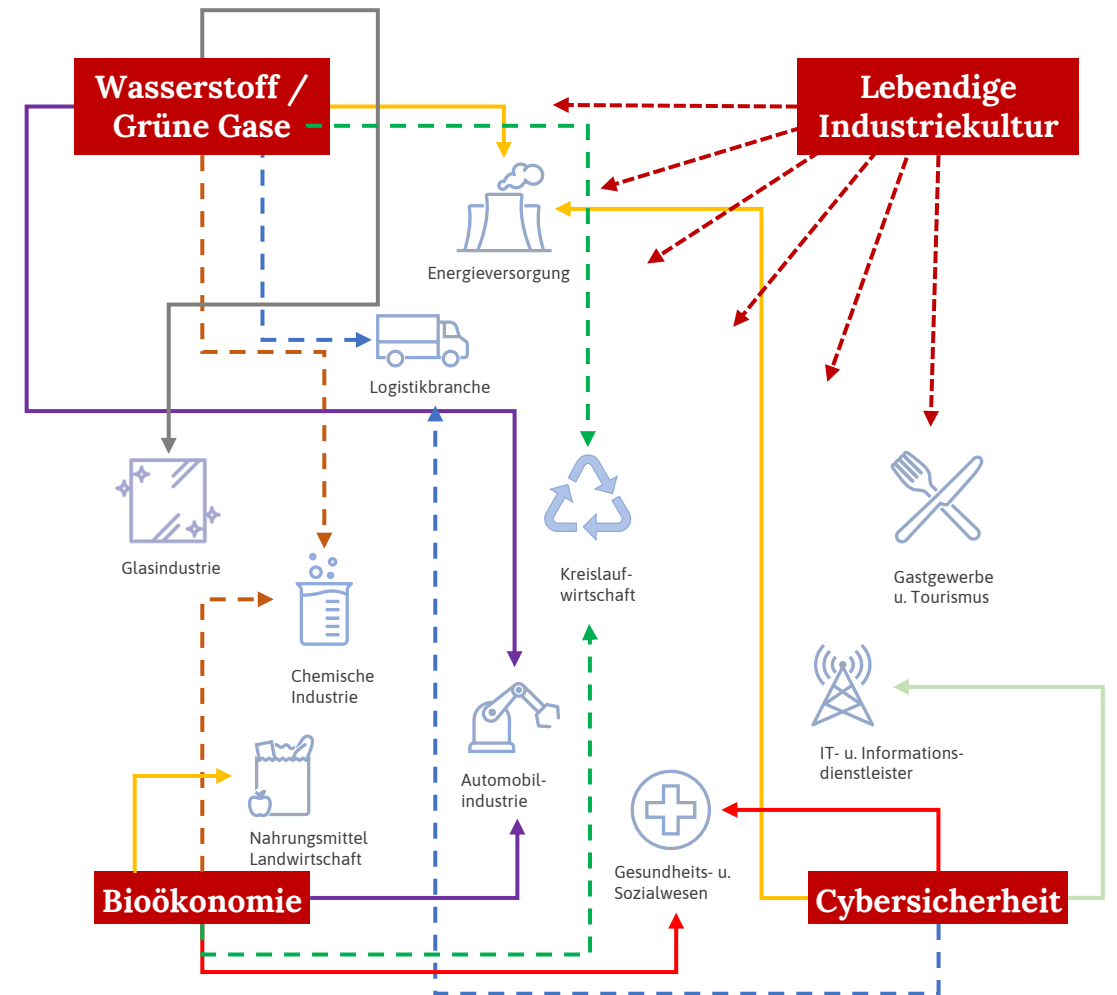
Wasserstoff / Grüne Gase

Lebendige Industriekultur

Energieversorgung

Logistikbranche

Glasindustrie

Kreislaufwirtschaft

Gastgewerbe u. Tourismus

Chemische Industrie

IT- u. Informationsdienstleister

Automobilindustrie

Nahrungsmittel Landwirtschaft

Gesundheits- u. Sozialwesen

Bioökonomie

Cybersicherheit